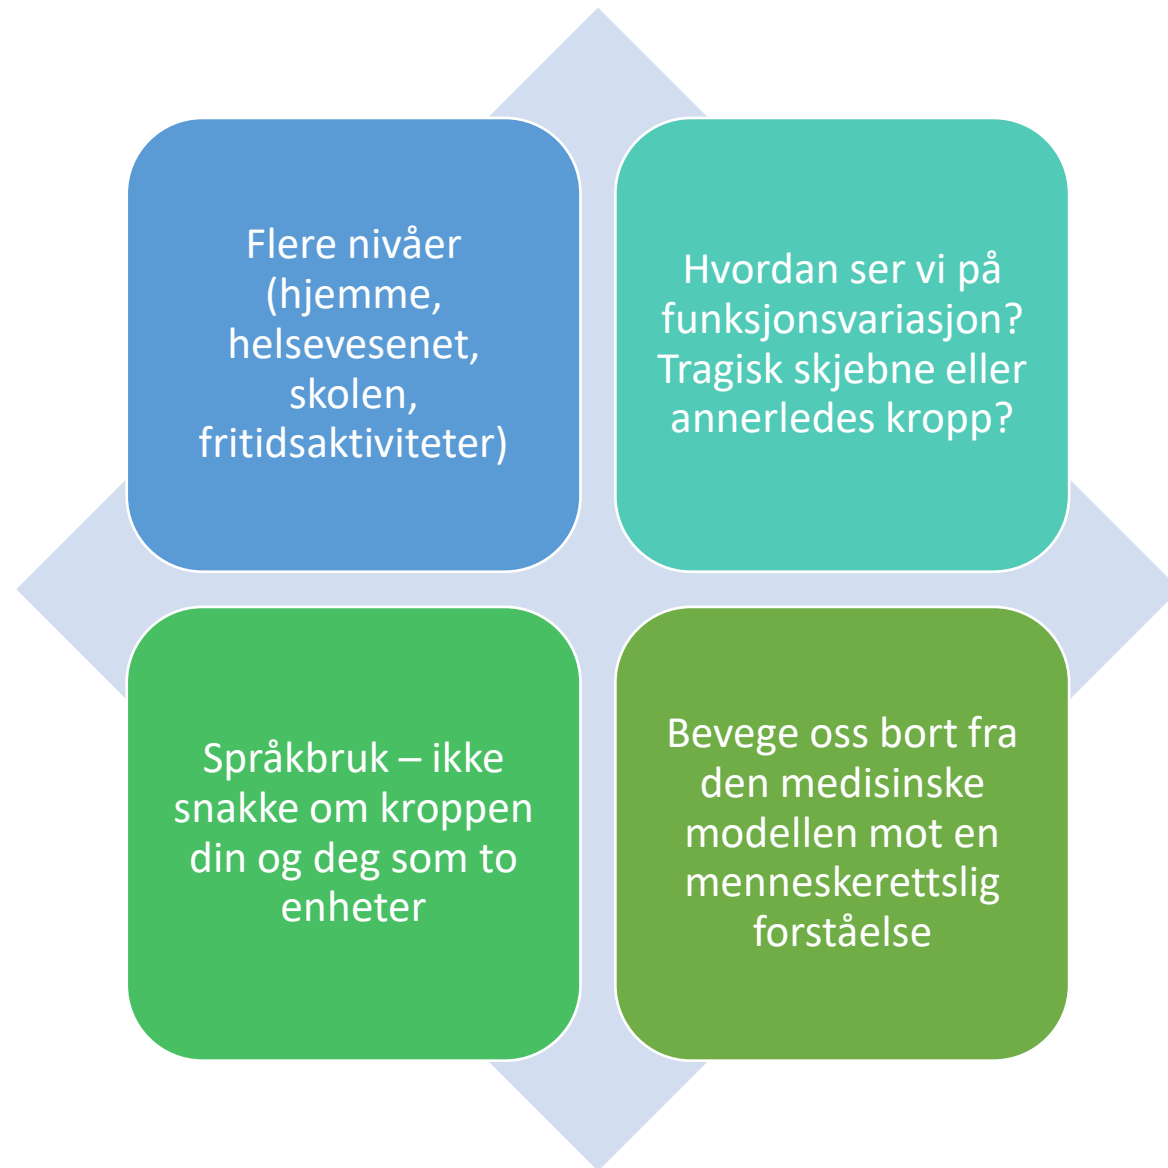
Flere nivåer (hjemme, helsevesenet, skolen, fritidsaktiviteter)

Hvordan ser vi på funksjonsvariasjon? Tragisk skjebne eller annerledes kropp?

Språkbruk – ikke snakke om kroppen din og deg som to enheter

Bevege oss bort fra den medisinske modellen mot en menneskerettslig forståelse